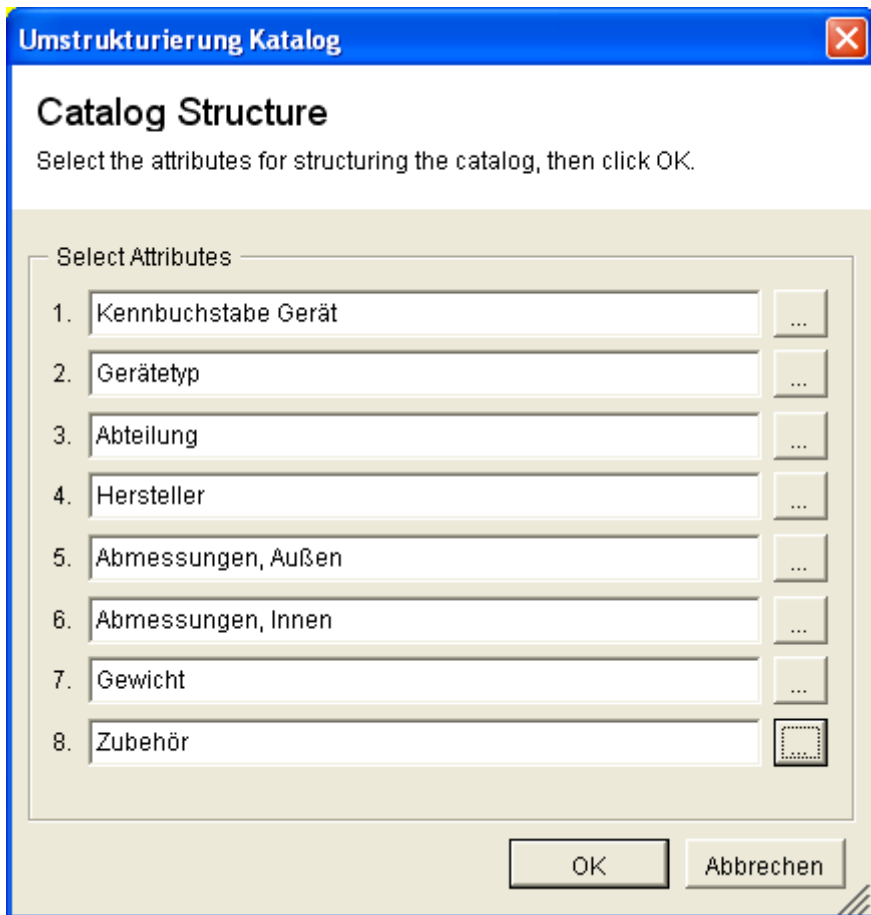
Umstrukturierung Katalog

Catalog Structure

Select the attributes for structuring the catalog, then click OK.

Select Attributes

1. Kennbuchstabe Gerät ...
2. Gerätetyp ...
3. Abteilung ...
4. Hersteller ...
5. Abmessungen, Außen ...
6. Abmessungen, Innen ...
7. Gewicht ...
8. Zubehör ...

OK Abbrechen